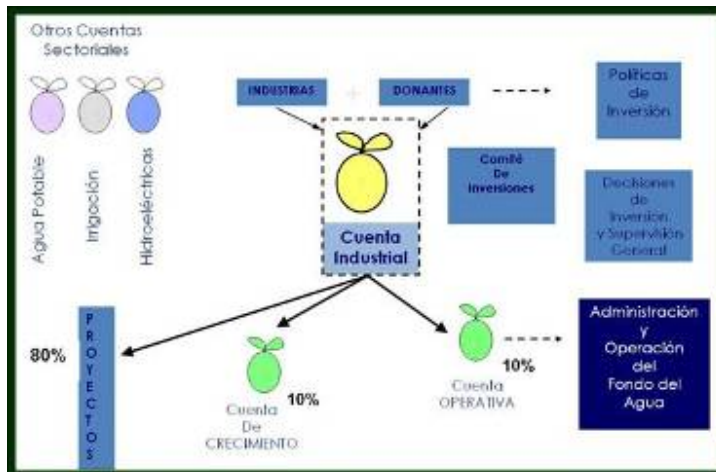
Otros Cuentas Sectoriales

Agua Potable

Irrigación

Hidroeléctricas

INDUSTRIAS

+

DONANTES

Políticas de Inversión

Comité De Inversiones

Decisiones de Inversión y Supervisión General

Cuenta Industrial

80%

PROYECTOS

10%

Cuenta De CRECIMIENTO

10%

Cuenta OPERATIVA

Administración y Operación del Fondo del Agua